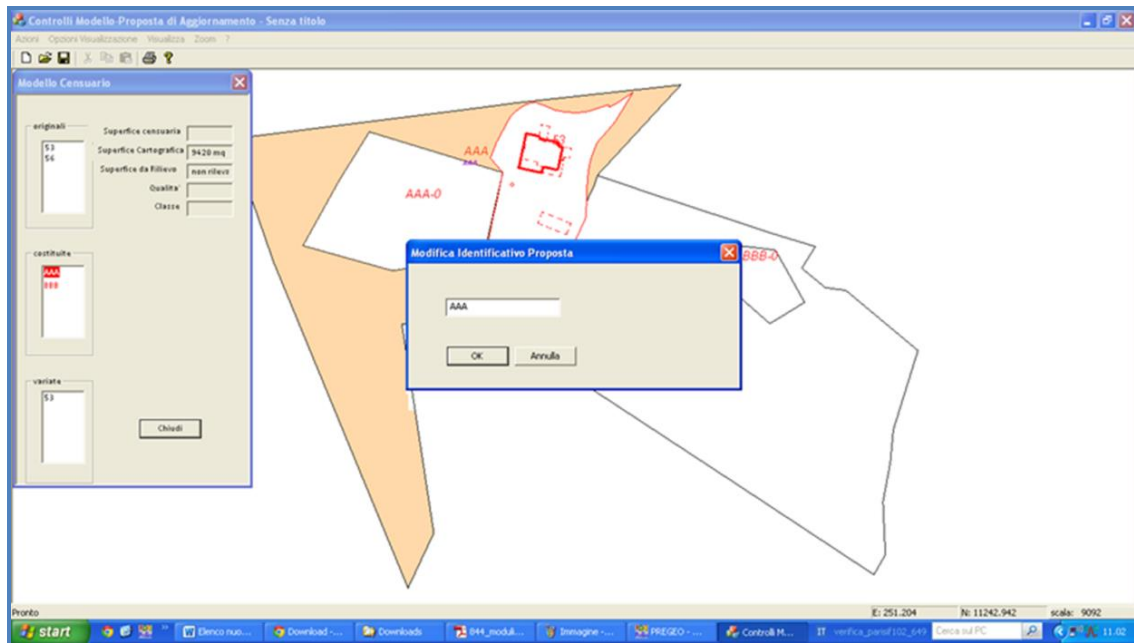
Controlli Modello-Proposta di Aggiornamento - Senza titolo

Azioni Opzioni Visualizzazione Visualizza Zoom ?

Modello Censuario

originali

53
56

Superfice censuaria

Superfice Cartografica 9420 mq

Superfice da Rilievo non rilevo

Qualita'

Classe

costituite

AAA
BBB

variate

53

Chiudi

AAA

AAA-0

53

BBB-0

Modifica Identificativo Proposta

AAA

OK

Annulla

Pronto

E: 251.204

N: 11242.942

scala: 9092

start

Elenco nuo...

Download -...

Downloads

844_moduli...

Immagine -...

PREGEO -...

Controlli M...

IT

verifica_parsif102_649

Cerca sul PC

11.02